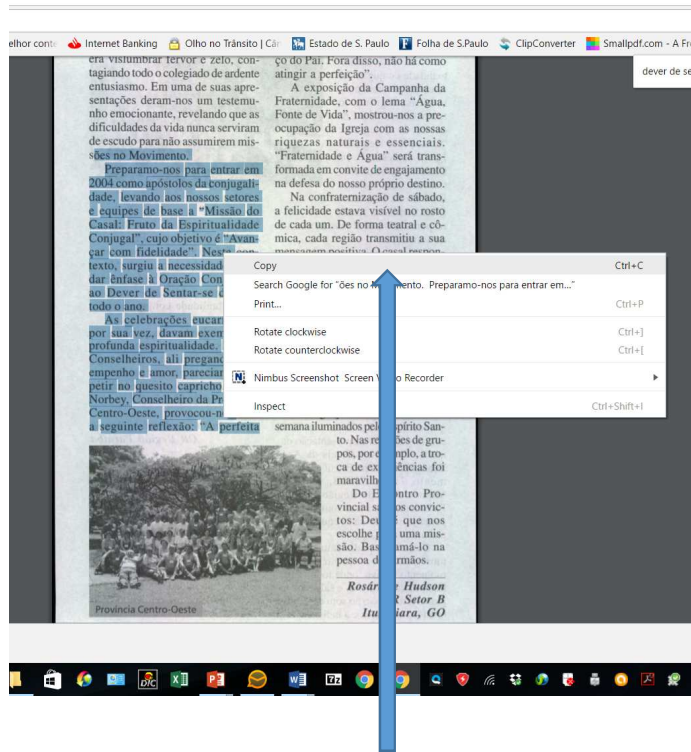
elhor conta Internet Banking Olho no Trânsito | Câr Estado de S. Paulo Folha de S.Paulo ClipConverter Smallpdf.com - A Fr

dever de se

era vislumbrar fervor e zelo, contagiando todo o colegiado de ardente entusiasmo. Em uma de suas apresentações deram-nos um testemunho emocionante, revelando que as dificuldades da vida nunca serviram de escudo para não assumirem missões no Movimento.

Preparamo-nos para entrar em 2004 como apóstolos da conjugalidade, levando aos nossos setores e equipes de base a "Missão do Casal: Fruto da Espiritualidade Conjugal", cujo objetivo é "Avançar com fidelidade". Neste contexto, surgiu a necessidad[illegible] dar ênfase à Oração Con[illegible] ao Dever de Sentar-se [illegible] todo o ano.

As celebrações eucar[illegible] por sua vez, davam exem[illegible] profunda espiritualidade. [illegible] Conselheiros, ali pregand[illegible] empenho e amor, pareciar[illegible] petir no quesito capricho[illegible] Norbey, Conselheiro da Pr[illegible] Centro-Oeste, provocou-n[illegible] a seguinte reflexão: "A perfeita

Provincia Centro-Oeste

ço do Pai. Fora disso, não há como atingir a perfeição".

A exposição da Campanha da Fraternidade, com o lema "Água, Fonte de Vida", mostrou-nos a preocupação da Igreja com as nossas riquezas naturais e essenciais. "Fraternidade e Água" será transformada em convite de engajamento na defesa do nosso próprio destino.

Na confraternização de sábado, a felicidade estava visível no rosto de cada um. De forma teatral e cômica, cada região transmitiu a sua mensagem positiva. O casal respon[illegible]

semana iluminados pel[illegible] Espírito Santo. Nas re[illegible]ões de grupos, por e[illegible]mplo, a troca de ex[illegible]ências foi maravilh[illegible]

Do E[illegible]ontro Provincial s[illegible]os convictos: Dev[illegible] que nos escolhe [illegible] uma missão. Bas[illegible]amá-lo na pessoa d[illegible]rmãos.

Rosár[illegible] Hudson
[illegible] Setor B
Itu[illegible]iara, GO

Copy Ctrl+C
Search Google for "ões no Movimento. Preparamo-nos para entrar em..."
Print... Ctrl+P
Rotate clockwise Ctrl+]
Rotate counterclockwise Ctrl+[
Nimbus Screenshot Screen V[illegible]o Recorder
Inspect Ctrl+Shift+I